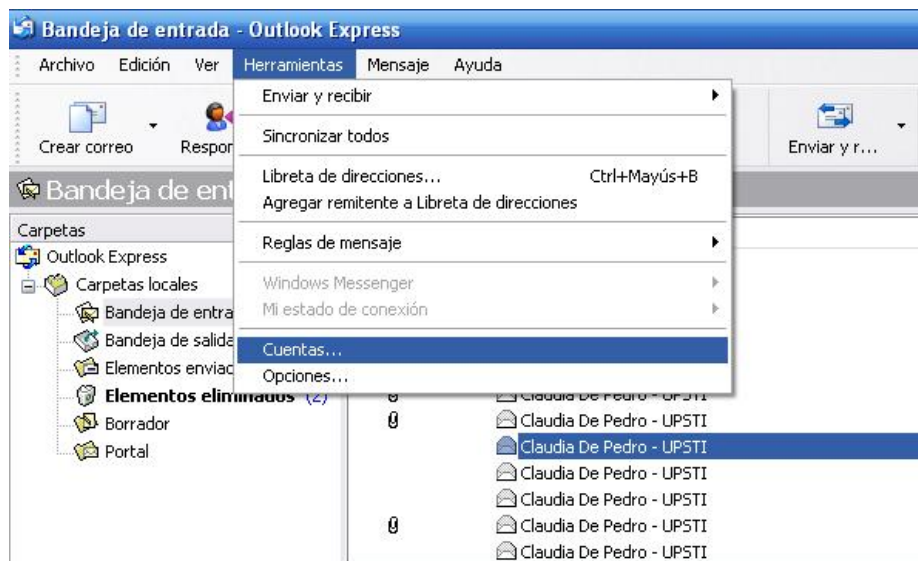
Bandeja de entrada - Outlook Express

Archivo Edición Ver Herramientas Mensaje Ayuda

Crear correo Respor

Enviar y r...

Bandeja de ent

Carpetas
Outlook Express
Carpetas locales
Bandeja de entra
Bandeja de salida
Elementos enviad
Elementos eliminados (2)
Borrador
Portal

Enviar y recibir
Sincronizar todos
Libreta de direcciones... Ctrl+Mayús+B
Agregar remitente a Libreta de direcciones
Reglas de mensaje
Windows Messenger
Mi estado de conexión
Cuentas...
Opciones...

Claudia De Pedro - UPSTI
Claudia De Pedro - UPSTI
Claudia De Pedro - UPSTI
Claudia De Pedro - UPSTI
Claudia De Pedro - UPSTI
Claudia De Pedro - UPSTI
Claudia De Pedro - UPSTI